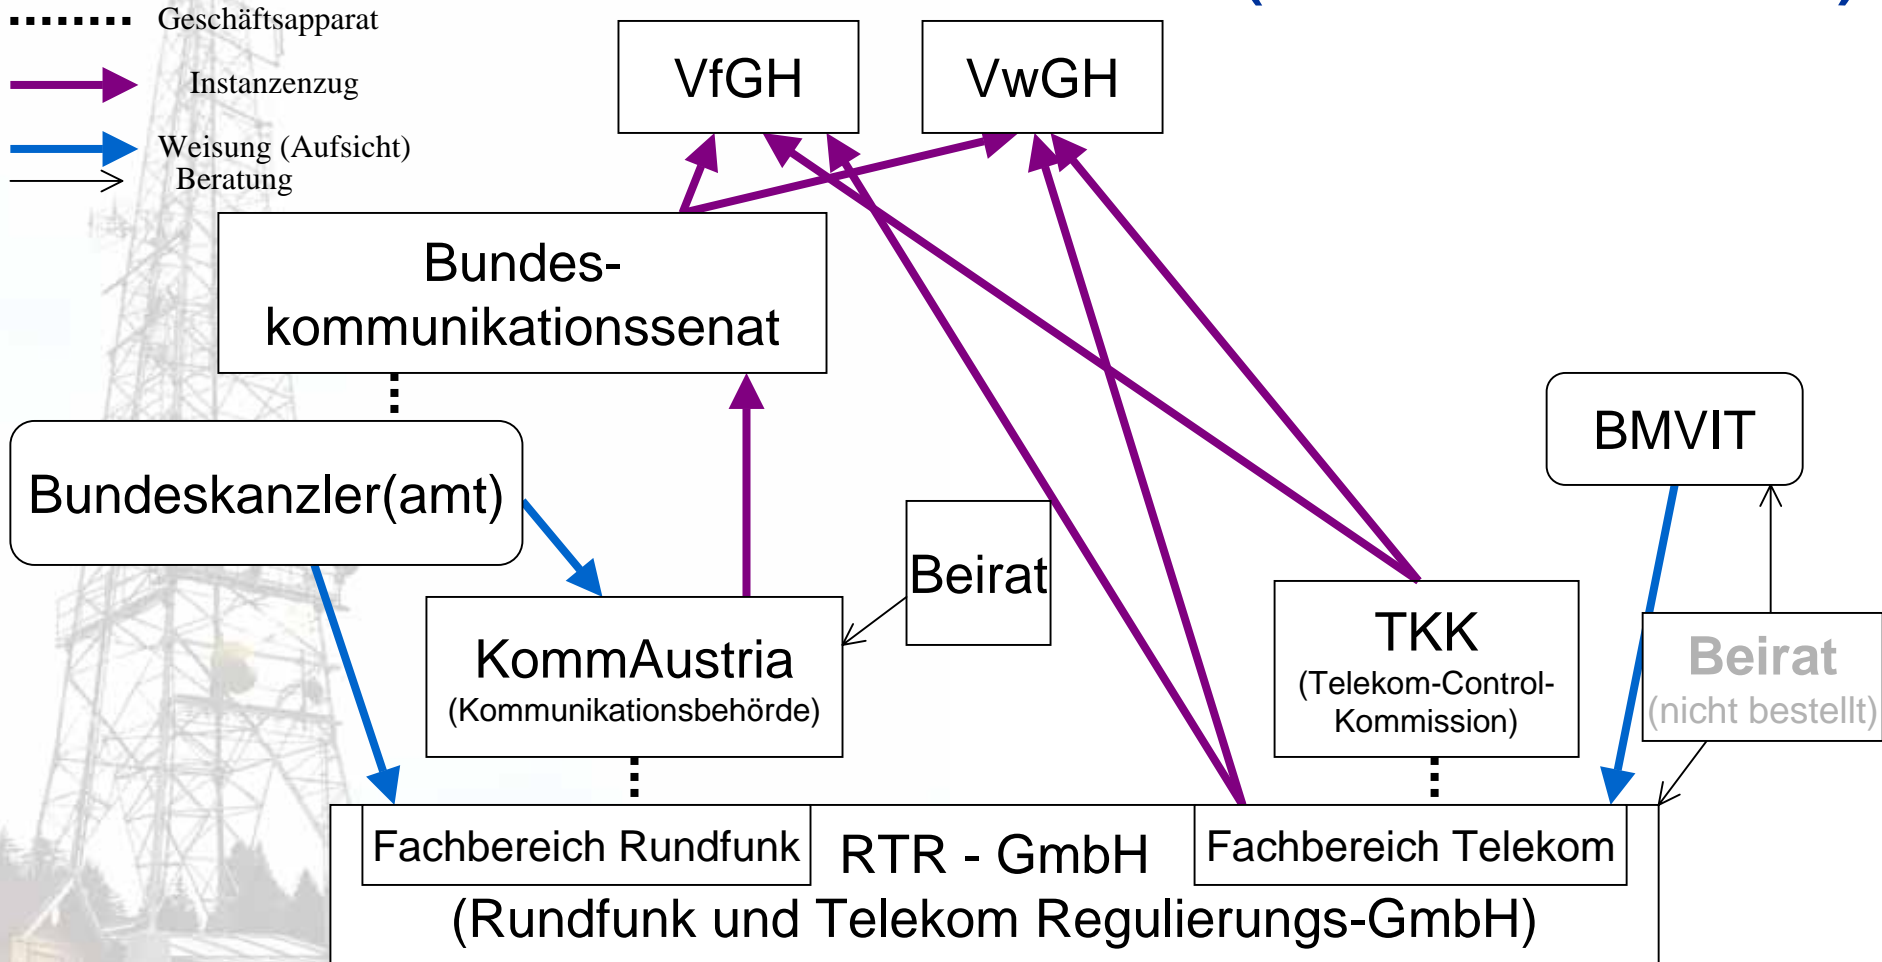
Geschäftsapparat
Instanzenzug
Weisung (Aufsicht)
Beratung

VfGH
VwGH

Bundeskommunikationssenat

Bundeskanzler(amt)

Beirat

BMVIT

KommAustria
(Kommunikationsbehörde)

TKK
(Telekom-Control-Kommission)

Beirat
(nicht bestellt)

Fachbereich Rundfunk
RTR - GmbH
Fachbereich Telekom
(Rundfunk und Telekom Regulierungs-GmbH)